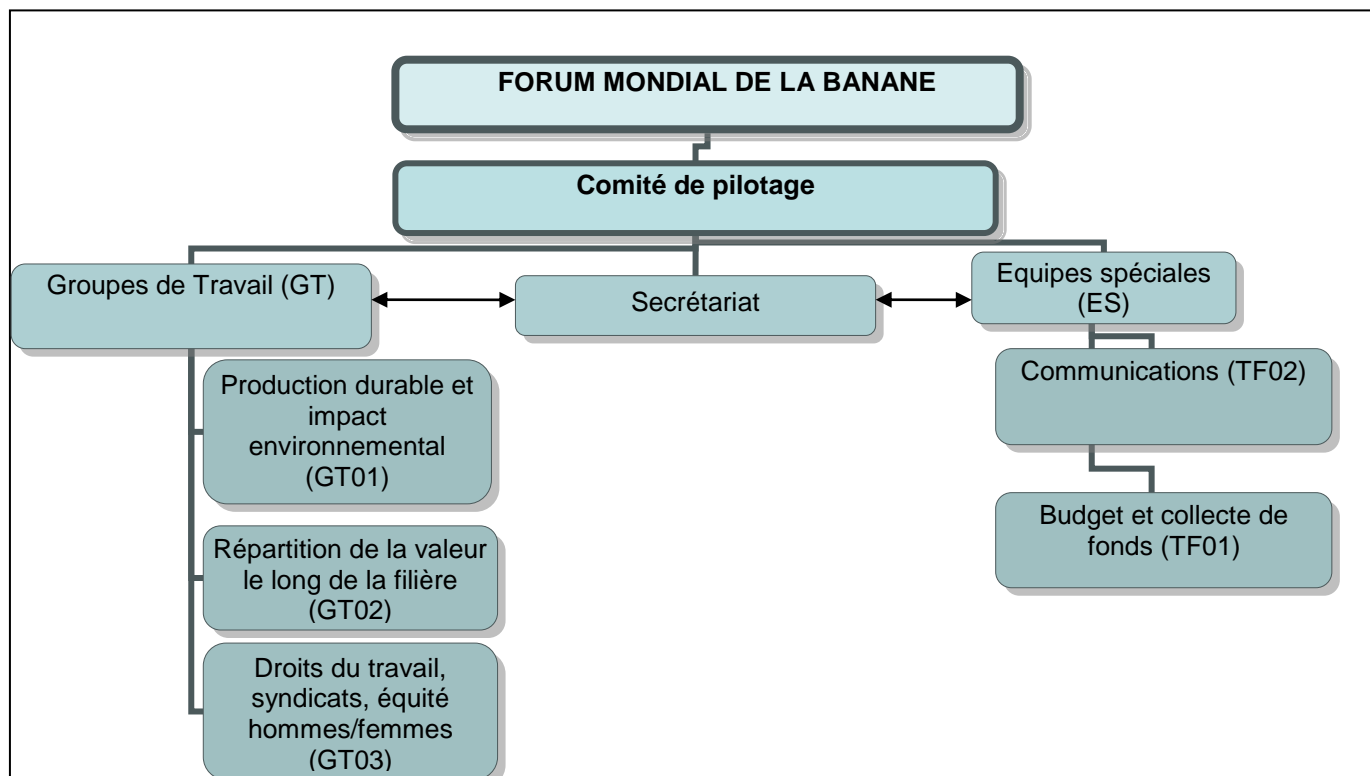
FORUM MONDIAL DE LA BANANE

Comité de pilotage

Groupes de Travail (GT)

Secrétariat

Equipes spéciales (ES)

Production durable et impact environnemental (GT01)

Répartition de la valeur le long de la filière (GT02)

Droits du travail, syndicats, équité hommes/femmes (GT03)

Communications (TF02)

Budget et collecte de fonds (TF01)